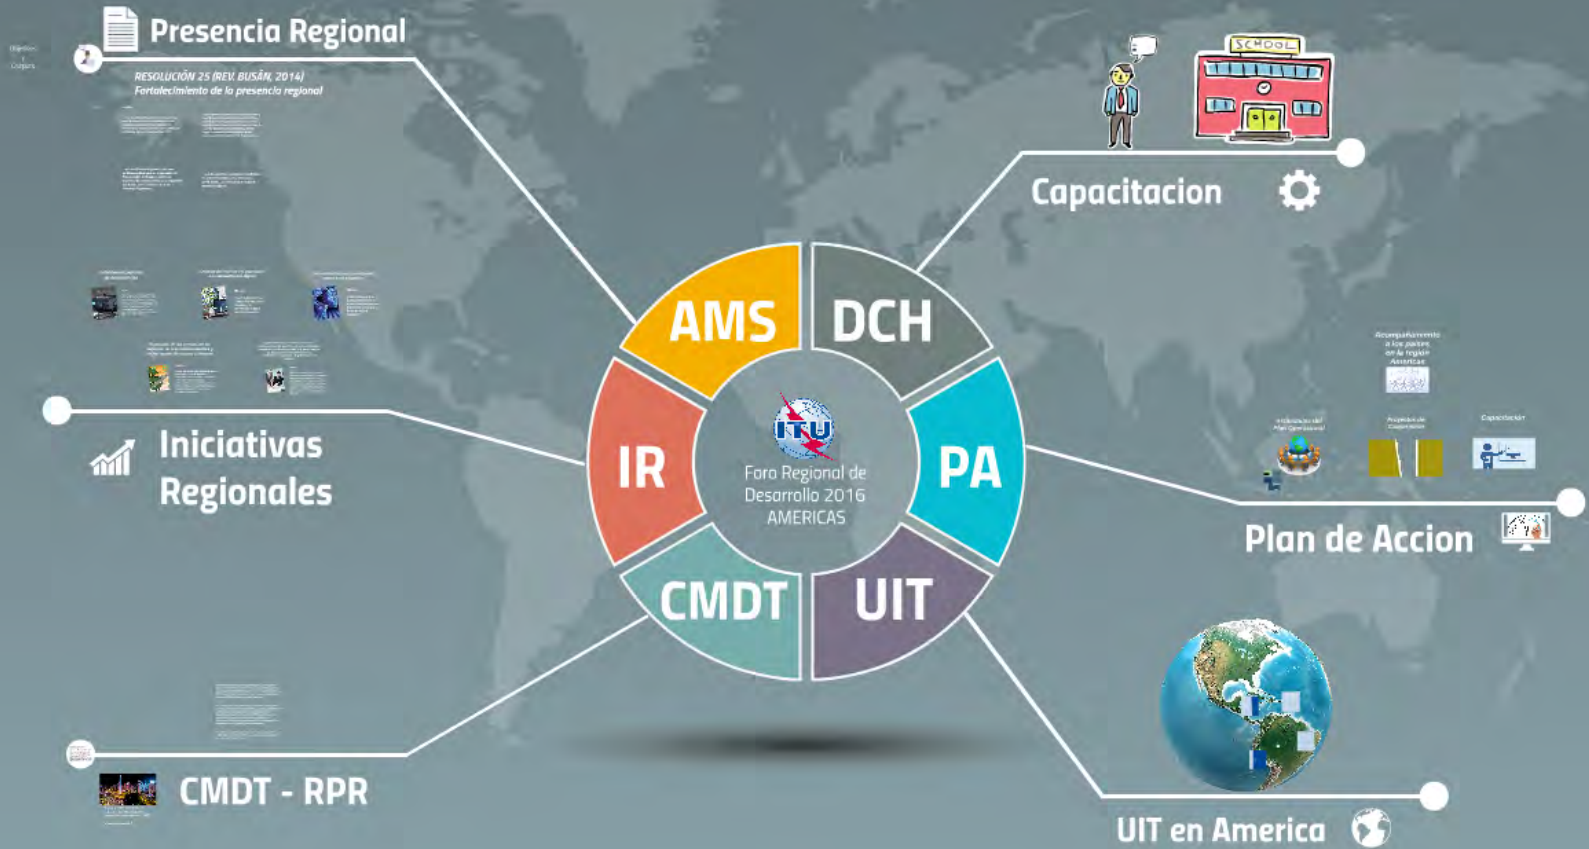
Presencia Regional

RESOLUCIÓN 25 (REV. BUSÁN, 2014)
Fortalecimiento de la presencia regional

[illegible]

SCHOOL

Capacitacion

AMS

DCH

IR

PA

CMDT

UIT

ITU

Foro Regional de Desarrollo 2016 AMERICAS

Iniciativas Regionales

Acompañamiento a los países de la región Américas

Capacitación

Plan de Accion

CMDT - RPR

UIT en America